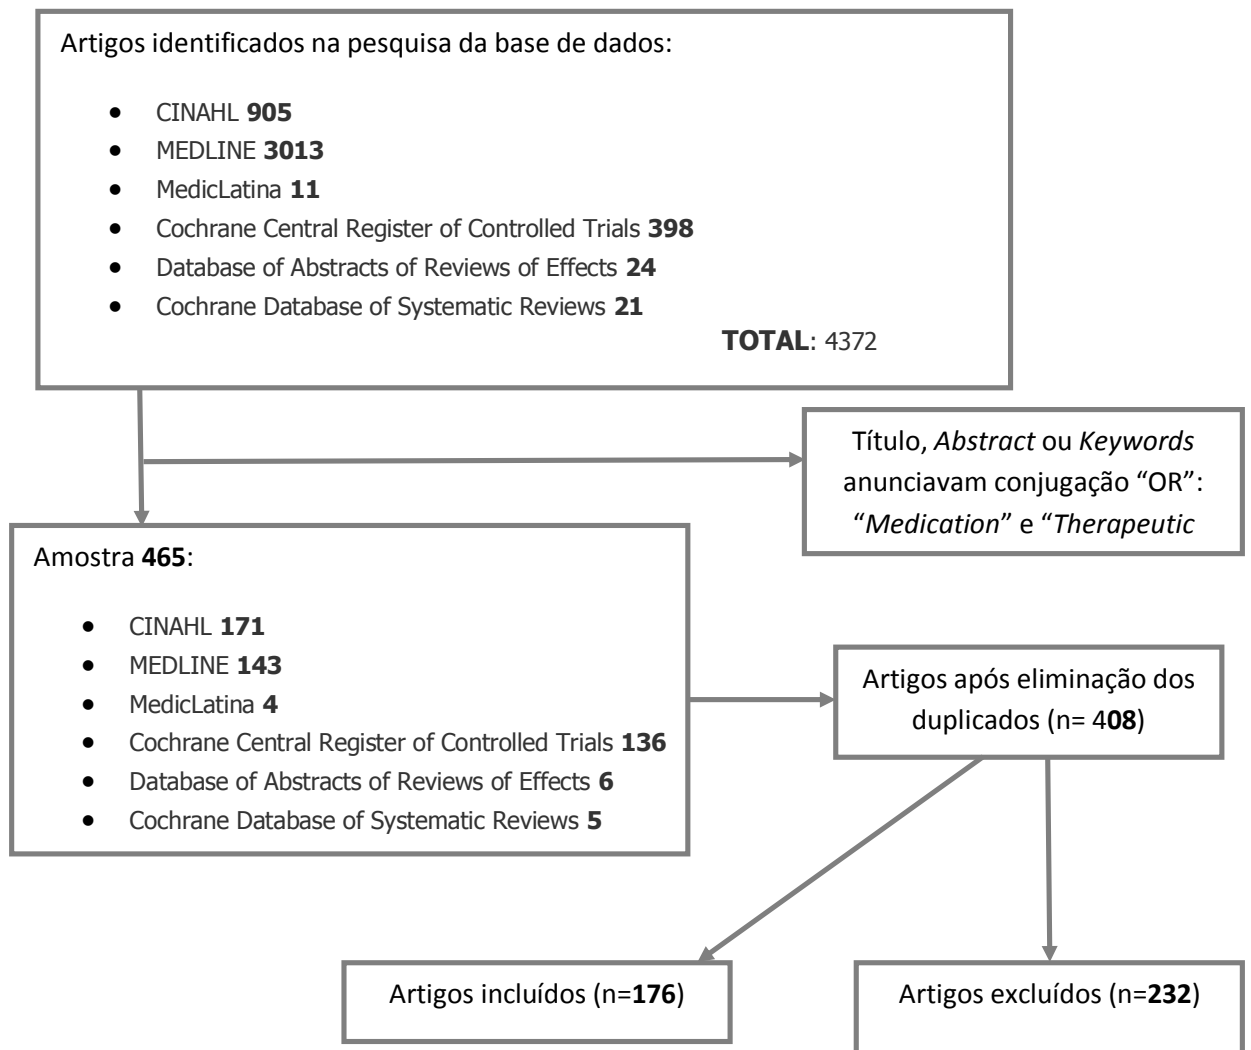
Artigos identificados na pesquisa da base de dados:

- CINAHL **905**
- MEDLINE **3013**
- MedicLatina **11**
- Cochrane Central Register of Controlled Trials **398**
- Database of Abstracts of Reviews of Effects **24**
- Cochrane Database of Systematic Reviews **21**

**TOTAL**: 4372

Título, *Abstract* ou *Keywords* anunciavam conjugação "OR": "*Medication*" e "*Therapeutic*

Amostra **465**:

- CINAHL **171**
- MEDLINE **143**
- MedicLatina **4**
- Cochrane Central Register of Controlled Trials **136**
- Database of Abstracts of Reviews of Effects **6**
- Cochrane Database of Systematic Reviews **5**

Artigos após eliminação dos duplicados (n= 4**08**)

Artigos incluídos (n=**176**)

Artigos excluídos (n=**232**)